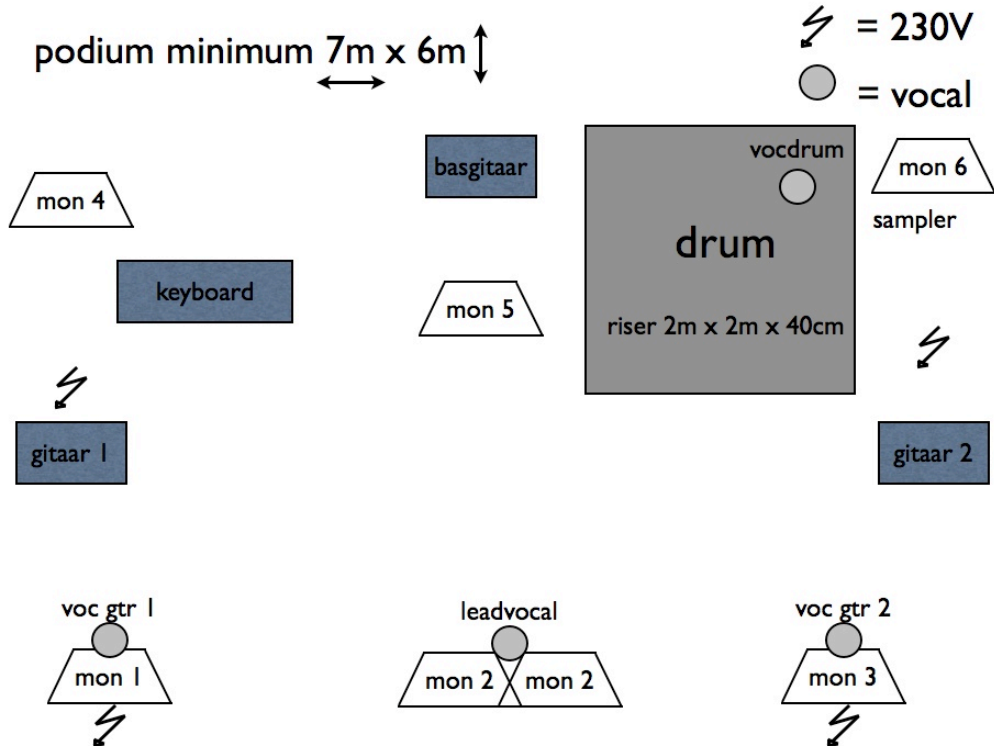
podium minimum 7m x 6m

= 230V

= vocal

basgitaar

vocdrum

mon 6

mon 4

sampler

drum

keyboard

mon 5

riser 2m x 2m x 40cm

gitaar 1

gitaar 2

voc gtr 1

mon 1

leadvocal

mon 2

mon 2

voc gtr 2

mon 3